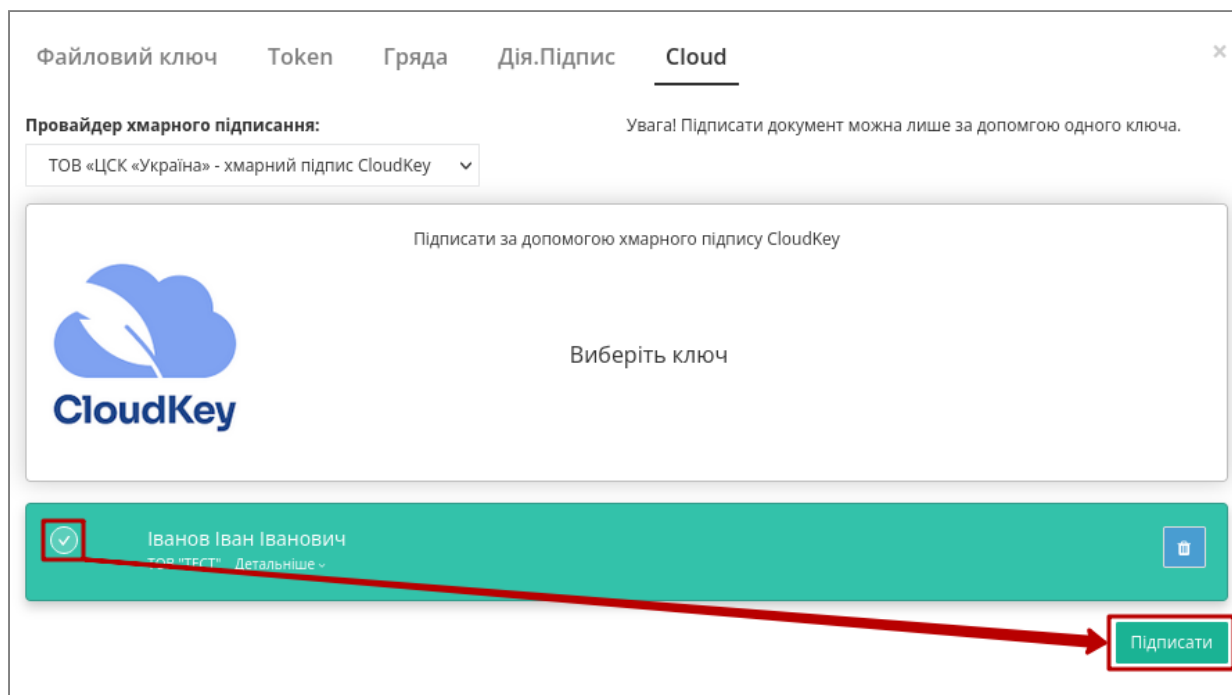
Файловий ключ Token Гряда Дія.Підпис Cloud

×

Провайдер хмарного підписання:

ТОВ «ЦСК «Україна» - хмарний підпис CloudKey

Увага! Підписати документ можна лише за допомгою одного ключа.

Підписати за допомогою хмарного підпису CloudKey

CloudKey

Виберіть ключ

Іванов Іван Іванович

ТОВ "ТЕСТ" Детальніше

Підписати